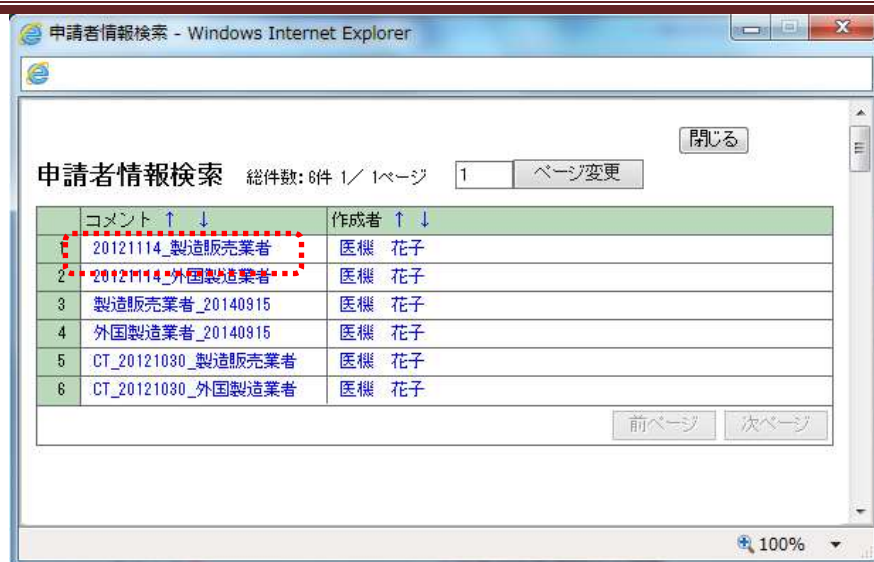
申請者情報検索 - Windows Internet Explorer

閉じる

申請者情報検索 総件数: 6件 1／ 1ページ 1 ページ変更

| | コメント ↑ ↓ | 作成者 ↑ ↓ |
|---|---|---|
| 1 | 20121114_製造販売業者 | 医機 花子 |
| 2 | 20121114_外国製造業者 | 医機 花子 |
| 3 | 製造販売業者_20140915 | 医機 花子 |
| 4 | 外国製造業者_20140915 | 医機 花子 |
| 5 | CT_20121030_製造販売業者 | 医機 花子 |
| 6 | CT_20121030_外国製造業者 | 医機 花子 |

前ページ 次ページ

100%